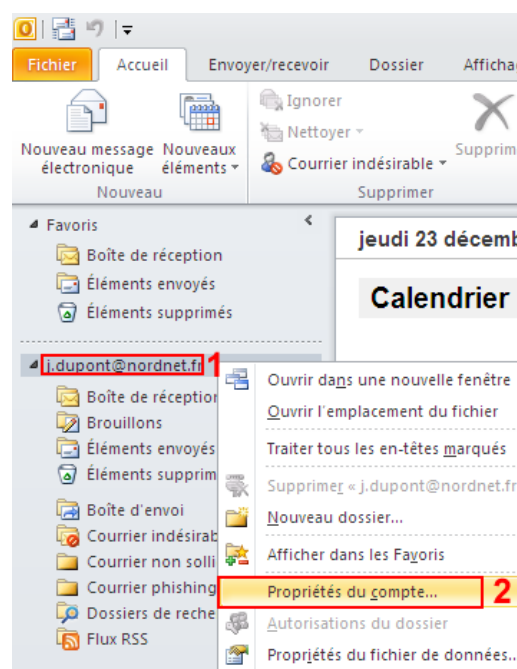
Fichier
Accueil
Envoyer/recevoir
Dossier
Affichag

Nouveau message électronique
Nouveaux éléments
Nouveau

Ignorer
Nettoyer
Courrier indésirable
Supprim
Supprimer

Favoris
Boîte de réception
Éléments envoyés
Éléments supprimés

j.dupont@nordnet.fr 1
Boîte de réception
Brouillons
Éléments envoyés
Éléments supprim
Boîte d'envoi
Courrier indésirab
Courrier non solli
Courrier phishing
Dossiers de reche
Flux RSS

jeudi 23 décemb
Calendrier

Ouvrir dans une nouvelle fenêtre
Ouvrir l'emplacement du fichier
Traiter tous les en-têtes marqués
Supprimer « j.dupont@nordnet.fr
Nouveau dossier...
Afficher dans les Favoris
Propriétés du compte... 2
Autorisations du dossier
Propriétés du fichier de données...